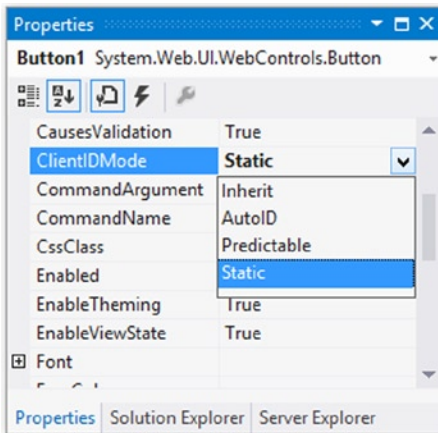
Properties

Button1 System.Web.UI.WebControls.Button

| | |
|---|---|
| CausesValidation | True |
| ClientIDMode | Static |
| CommandArgument | Inherit |
| CommandName | AutoID |
| CssClass | Predictable |
| Enabled | Static |
| EnableTheming | True |
| EnableViewState | True |
| Font | |

Properties Solution Explorer Server Explorer